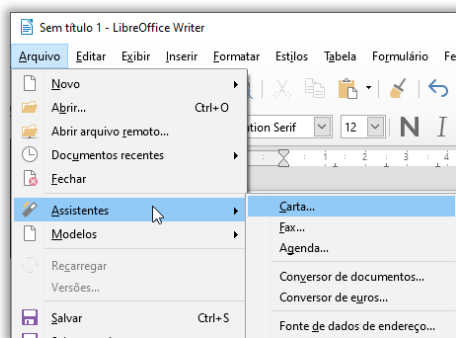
Sem título 1 - LibreOffice Writer

Arquivo Editar Exibir Inserir Formatar Estilos Tabela Formulário Fe

Novo
Abrir... Ctrl+O
Abrir arquivo remoto...
Documentos recentes
Fechar
Assistentes
Modelos
Recarregar
Versões...
Salvar Ctrl+S

ation Serif 12 N I

Carta...
Fax...
Agenda...
Conversor de documentos...
Conversor de euros...
Fonte de dados de endereço...